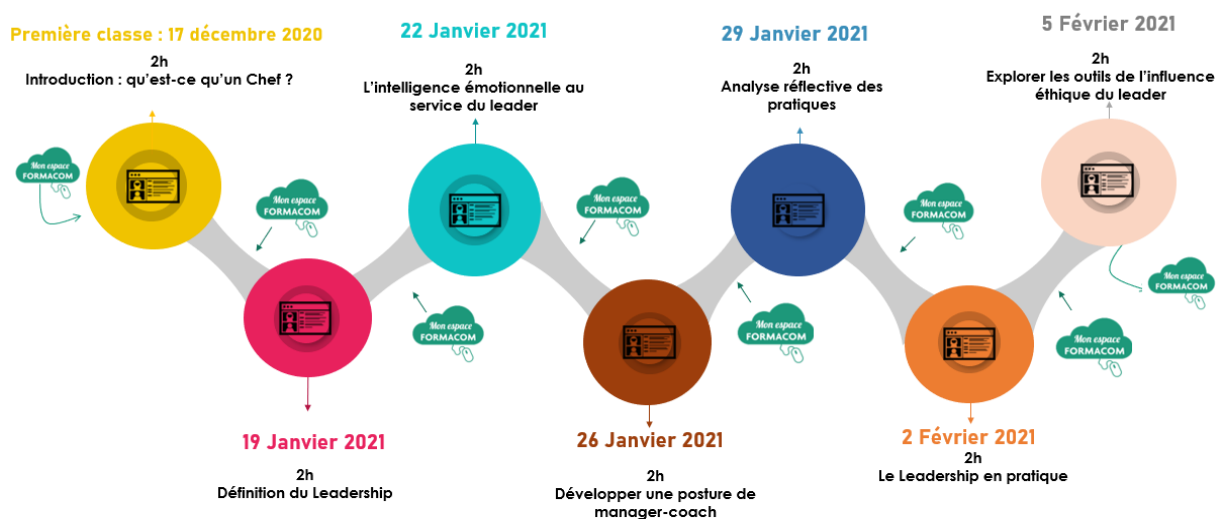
Première classe : 17 décembre 2020
2h
Introduction : qu'est-ce qu'un Chef ?

22 Janvier 2021
2h
L'intelligence émotionnelle au service du leader

29 Janvier 2021
2h
Analyse réflective des pratiques

5 Février 2021
2h
Explorer les outils de l'influence éthique du leader

Mon espace FORMACOM
Mon espace FORMACOM
Mon espace FORMACOM
Mon espace FORMACOM
Mon espace FORMACOM
Mon espace FORMACOM
Mon espace FORMACOM
Mon espace FORMACOM
Mon espace FORMACOM

19 Janvier 2021
2h
Définition du Leadership

26 Janvier 2021
2h
Développer une posture de manager-coach

2 Février 2021
2h
Le Leadership en pratique